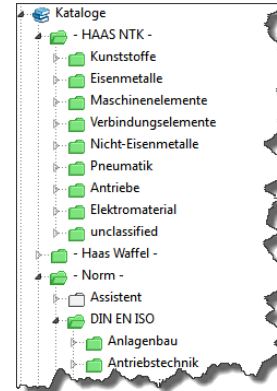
Kataloge
- HAAS NTK -
Kunststoffe
Eisenmetalle
Maschinenelemente
Verbindungselemente
Nicht-Eisenmetalle
Pneumatik
Antriebe
Elektromaterial
unclassified
- Haas Waffel -
- Norm -
Assistent
DIN EN ISO
Anlagenbau
Antriebstechnik